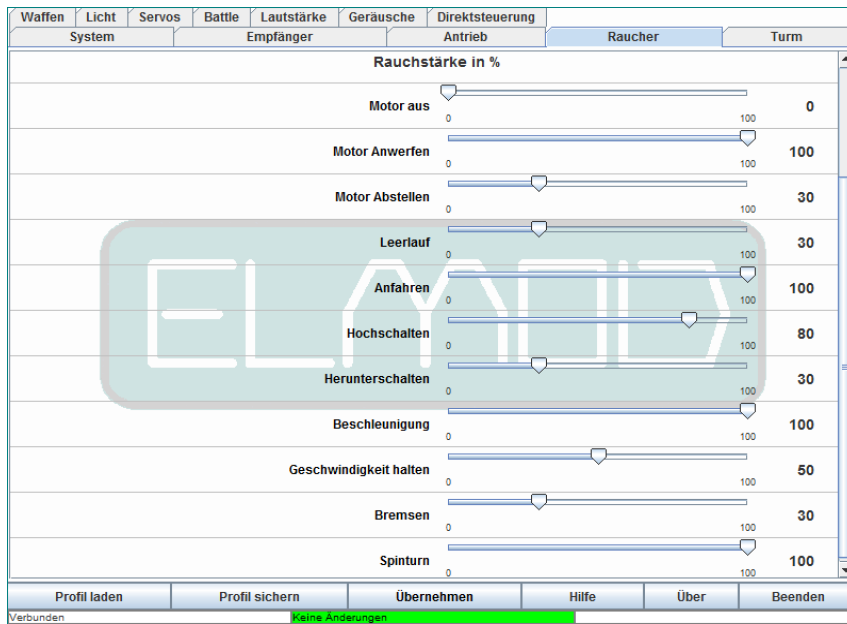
Waffen | Licht | Servos | Battle | Lautstärke | Geräusche | Direktsteuerung
System | Empfänger | Antrieb | Raucher | Turm

Rauchstärke in %

| | | |
|---|---|---|
| Motor aus | 0 100 | 0 |
| Motor Anwerfen | 0 100 | 100 |
| Motor Abstellen | 0 100 | 30 |
| Leerlauf | 0 100 | 30 |
| Anfahren | 0 100 | 100 |
| Hochschalten | 0 100 | 80 |
| Herunterschalten | 0 100 | 30 |
| Beschleunigung | 0 100 | 100 |
| Geschwindigkeit halten | 0 100 | 50 |
| Bremsen | 0 100 | 30 |
| Spinturn | 0 100 | 100 |

ELMOD

Profil laden | Profil sichern | Übernehmen | Hilfe | Über | Beenden

Verbunden | Keine Änderungen